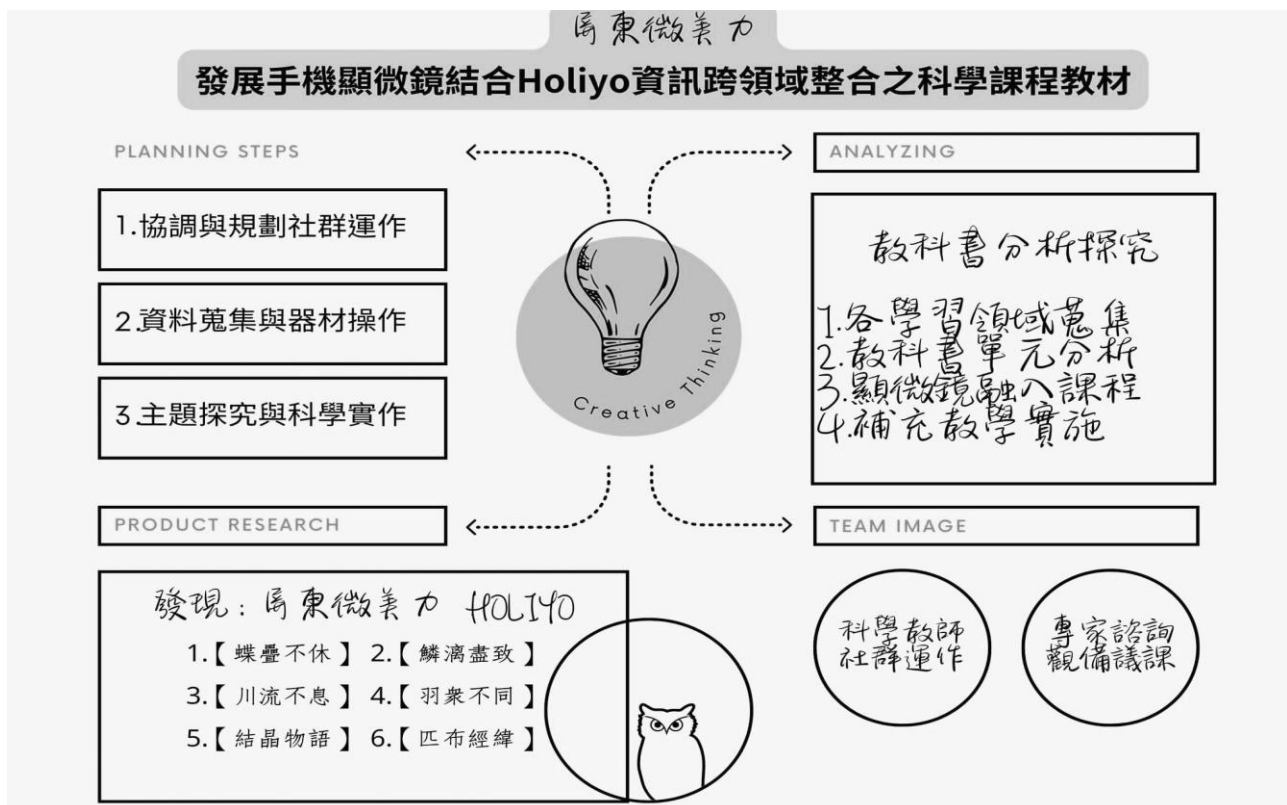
屛東微美力

發展手機顯微鏡結合Holiyo資訊跨領域整合之科學課程教材

PLANNING STEPS

1.協調與規劃社群運作

2.資料蒐集與器材操作

3 主題探究與科學實作

Creative Thinking

ANALYZING

教科書分析探究

1.各學習領域蒐集
2.教科書單元分析
3.顯微鏡融入課程
4.補充教學實施

PRODUCT RESEARCH

發現：屛東微美力 HOLIYO

1.【 蝶疊不休 】 2.【 鱗漓盡致 】
3.【 川流不息 】 4.【 羽衆不同 】
5.【 結晶物語 】 6.【 匹布經緯 】

TEAM IMAGE

科學教師社群運作

專家諮詢觀備議課